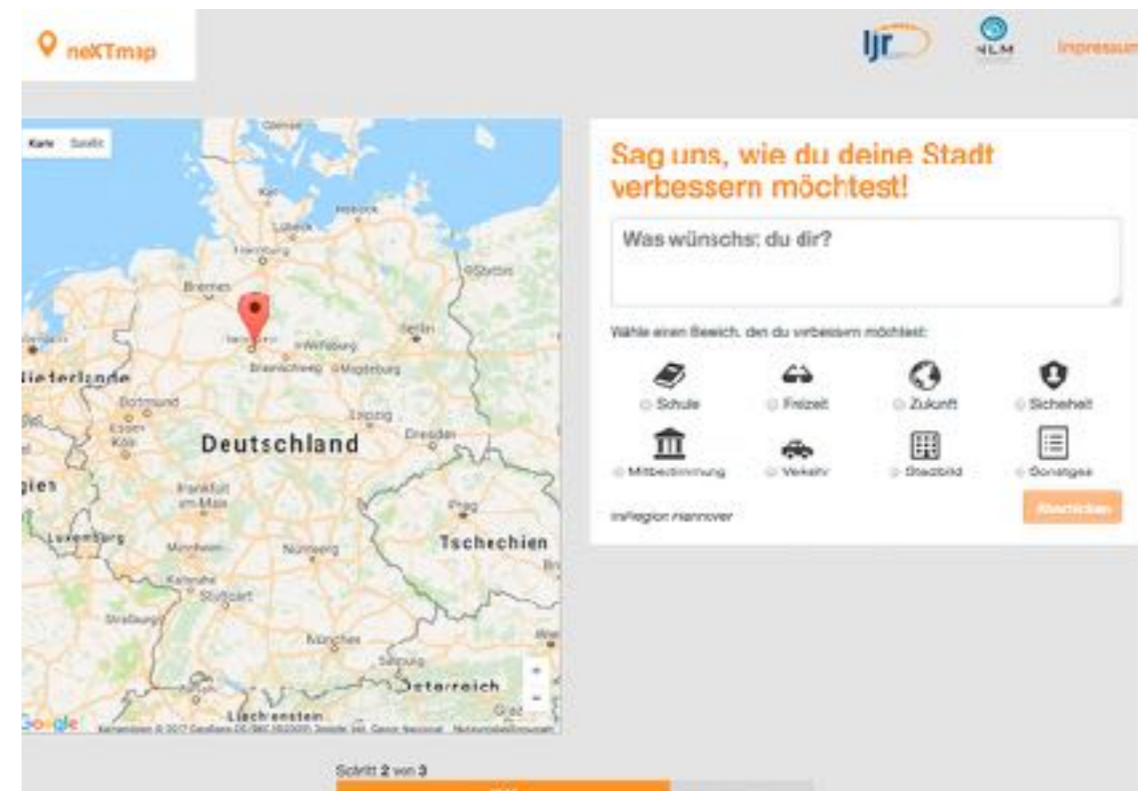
neKTmap

ljr

NLM

Impressum

Karte Satellit

Kiel

Lübeck

Rostock

Hamburg

Bremen

Stettin

Berlin

Wolfsburg

Braunschweig

Magdeburg

Niederlande

Dortmund

Essen

Köln

Leipzig

Dresden

Deutschland

Frankfurt am Main

Prag

Luxemburg

Mannheim

Nürnberg

Tschechien

Karlsruhe

Stuttgart

Straßburg

München

Salzburg

Österreich

Liechtenstein

Google

Kartendaten © 2017 GeoBasis-DE/BKG (©2009), Google, Inst. Geogr. Nacional Nutzungsbedingungen

Sag uns, wie du deine Stadt verbessern möchtest!

Was wünschst du dir?

Wähle einen Bereich, den du verbessern möchtest:

Schule

Freizeit

Zukunft

Sicherheit

Mitbestimmung

Verkehr

Stadtbild

Sonstiges

in Region Hannover

Abschicken

Schritt 2 von 3